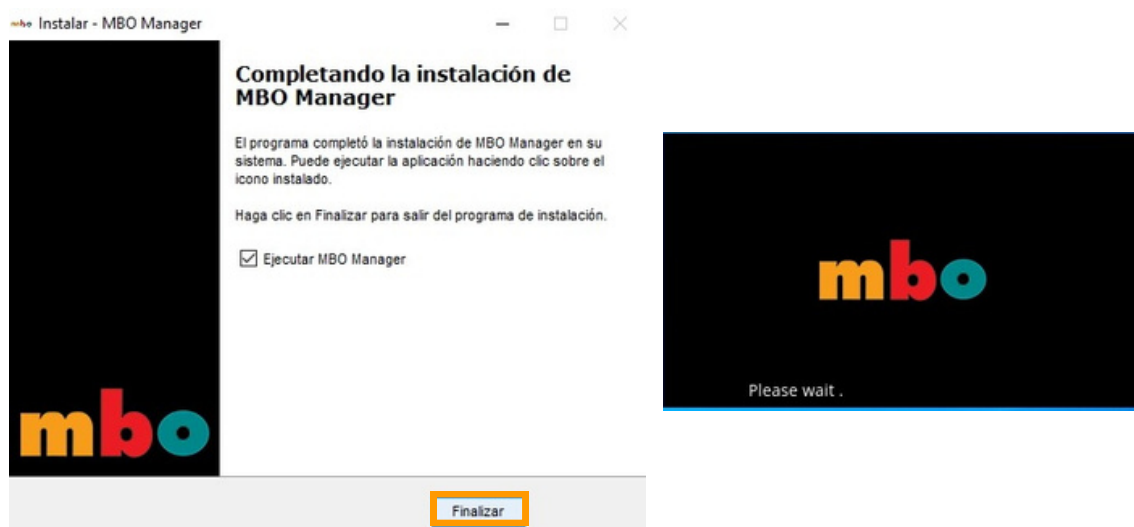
Instalar - MBO Manager

Completando la instalación de MBO Manager

El programa completó la instalación de MBO Manager en su sistema. Puede ejecutar la aplicación haciendo clic sobre el icono instalado.

Haga clic en Finalizar para salir del programa de instalación.

☑ Ejecutar MBO Manager

mbo

Finalizar

mbo

Please wait .